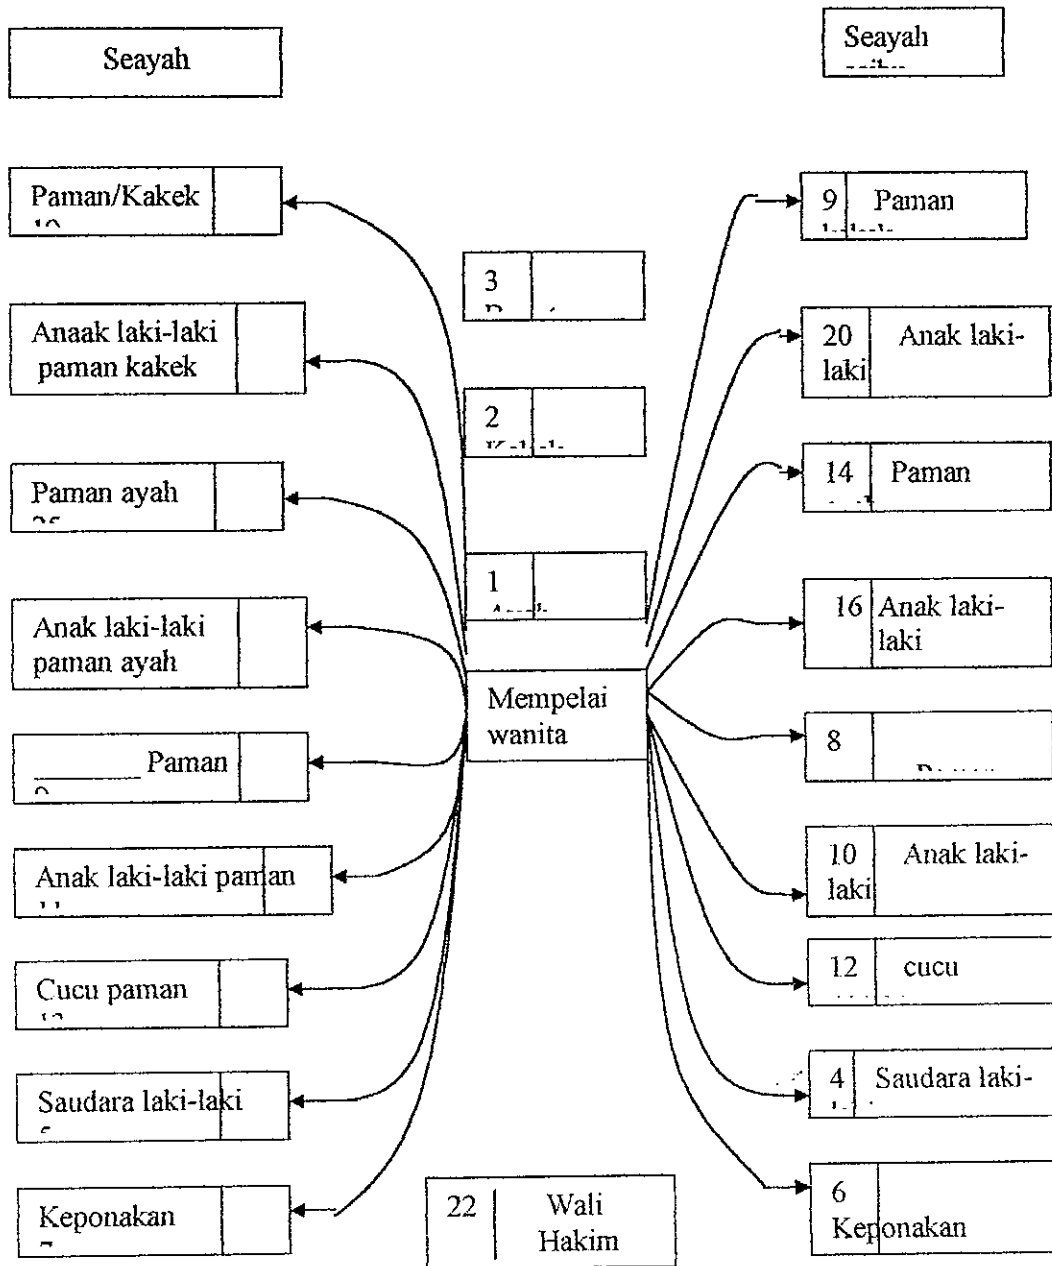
Seayah

Seayah
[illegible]

Paman/Kakek
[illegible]

Anaak laki-laki paman kakek

Paman ayah
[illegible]

Anak laki-laki paman ayah

Paman
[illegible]

Anak laki-laki paman
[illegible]

Cucu paman
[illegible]

Saudara laki-laki
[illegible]

Keponakan
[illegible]

3
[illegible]

2
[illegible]

1
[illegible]

Mempelai wanita

22 Wali Hakim

9 Paman
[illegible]

20 Anak laki-laki

14 Paman
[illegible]

16 Anak laki-laki

8
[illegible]

10 Anak laki-laki

12 cucu
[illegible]

4 Saudara laki-
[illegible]

6 Keponakan